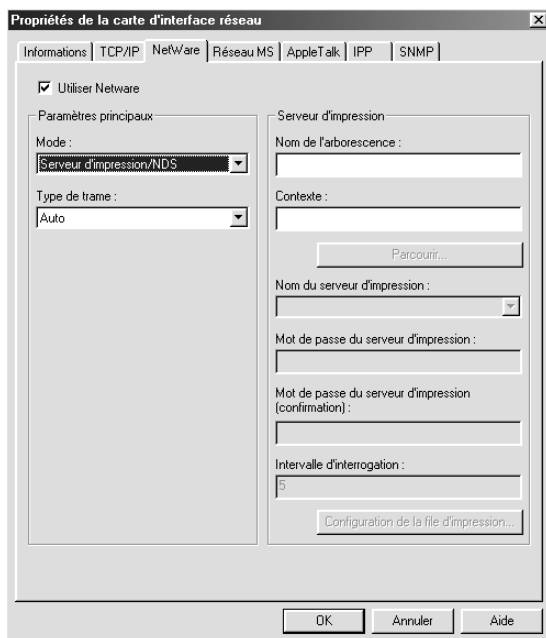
Propriétés de la carte d'interface réseau

Informations | TCP/IP | NetWare | Réseau MS | AppleTalk | IPP | SNMP

☑ Utiliser Netware

Paramètres principaux

Mode :

Serveur d'impression/NDS

Type de trame :

Auto

Serveur d'impression

Nom de l'arborescence :

Contexte :

Parcourir...

Nom du serveur d'impression :

Mot de passe du serveur d'impression :

Mot de passe du serveur d'impression (confirmation) :

Intervalle d'interrogation :

5

Configuration de la file d'impression...

OK | Annuler | Aide